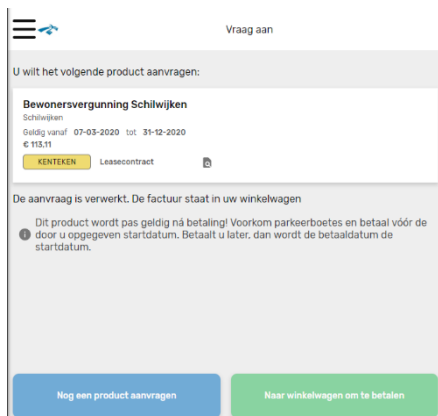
Vraag aan

U wilt het volgende product aanvragen:

Bewonersvergunning Schilwijken
Schilwijken
Geldig vanaf 07-03-2020 tot 31-12-2020
€ 113,11
KENTEKEN Leasecontract

De aanvraag is verwerkt. De factuur staat in uw winkelwagen

Dit product wordt pas geldig ná betaling! Voorkom parkeerboetes en betaal vóór de door u opgegeven startdatum. Betaalt u later, dan wordt de betaaldatum de startdatum.

Nog een product aanvragen

Naar winkelwagen om te betalen